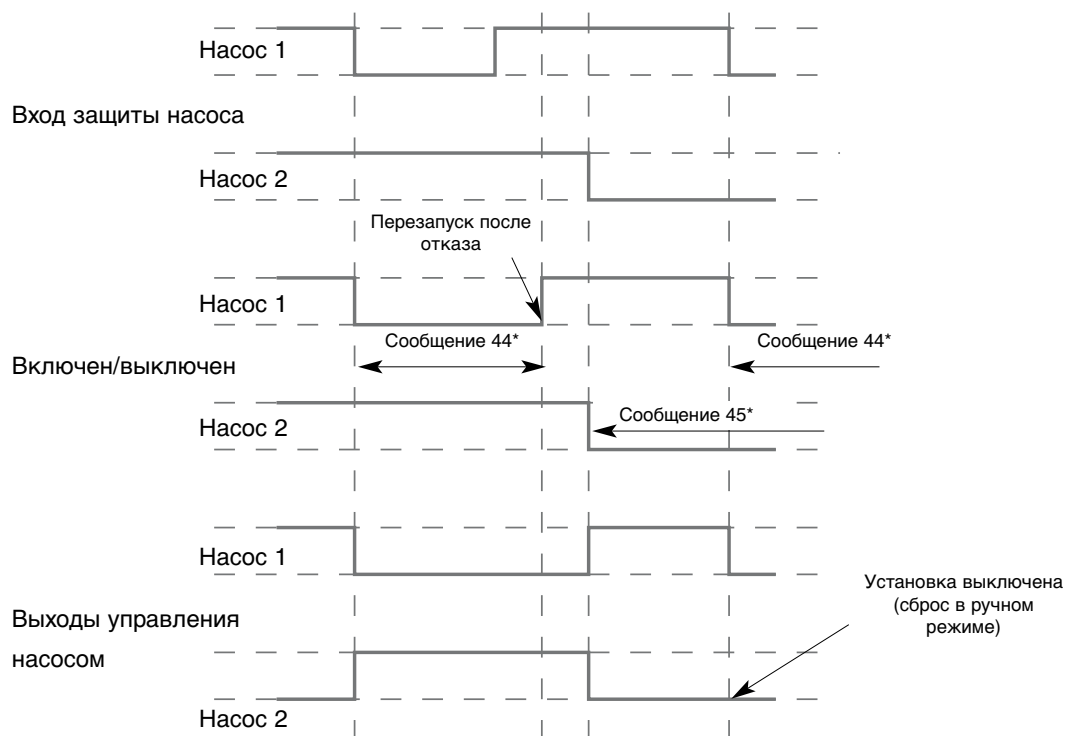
Насос 1

Вход защиты насоса

Насос 2

Перезапуск после отказа

Насос 1

Сообщение 44*

Сообщение 44*

Включен/выключен

Сообщение 45*

Насос 2

Насос 1

Установка выключена (сброс в ручном режиме)

Выходы управления насосом

Насос 2